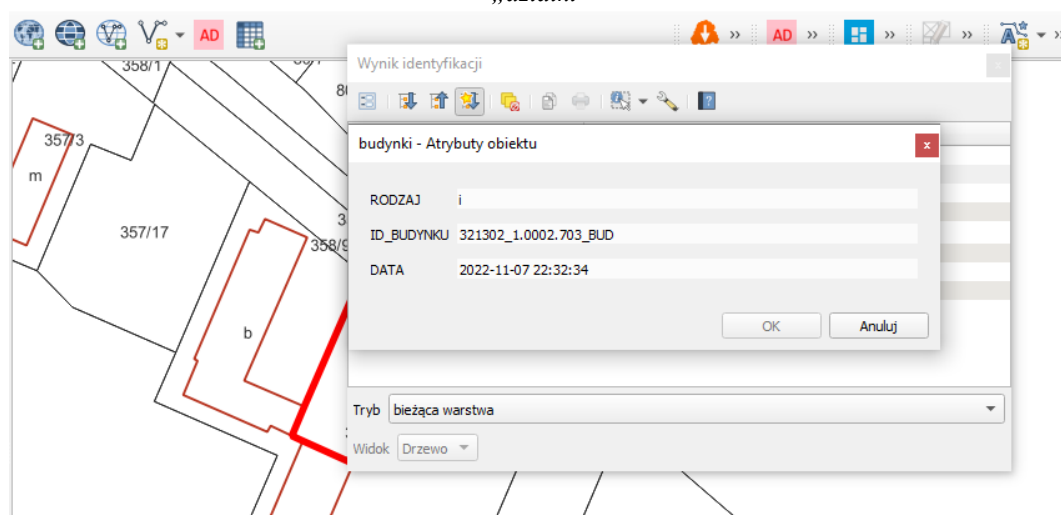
AD

AD

358/1

Wynik identyfikacji

357/3

m

357/17

358/9

b

budynki - Atrybuty obiektu

RODZAJ i

ID_BUDYNKU 321302_1.0002.703_BUD

DATA 2022-11-07 22:32:34

OK Anuluj

Tryb bieżąca warstwa

Widok Drzewo